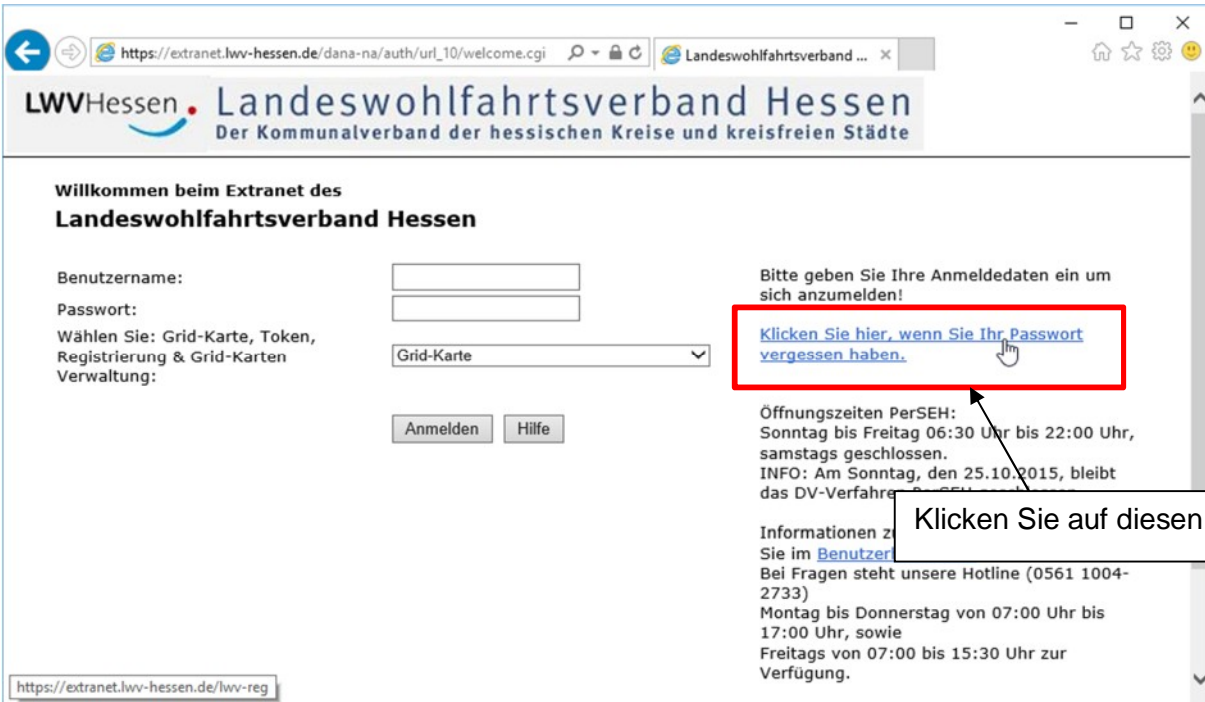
https://extranet.lwv-hessen.de/dana-na/auth/url_10/welcome.cgi

Landeswohlfahrtsverband ...

LWVHessen. Landeswohlfahrtsverband Hessen
Der Kommunalverband der hessischen Kreise und kreisfreien Städte

Willkommen beim Extranet des
Landeswohlfahrtsverband Hessen

Benutzername:

Passwort:

Wählen Sie: Grid-Karte, Token, Registrierung & Grid-Karten Verwaltung:

Grid-Karte

Anmelden Hilfe

Bitte geben Sie Ihre Anmeldedaten ein um sich anzumelden!

Klicken Sie hier, wenn Sie Ihr Passwort vergessen haben.

Öffnungszeiten PerSEH:
Sonntag bis Freitag 06:30 Uhr bis 22:00 Uhr, samstags geschlossen.
INFO: Am Sonntag, den 25.10.2015, bleibt das DV-Verfahre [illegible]

Informationen z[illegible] Sie im Benutzer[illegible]
Bei Fragen steht unsere Hotline (0561 1004-2733)
Montag bis Donnerstag von 07:00 Uhr bis 17:00 Uhr, sowie
Freitags von 07:00 bis 15:30 Uhr zur Verfügung.

Klicken Sie auf diesen

https://extranet.lwv-hessen.de/lwv-reg